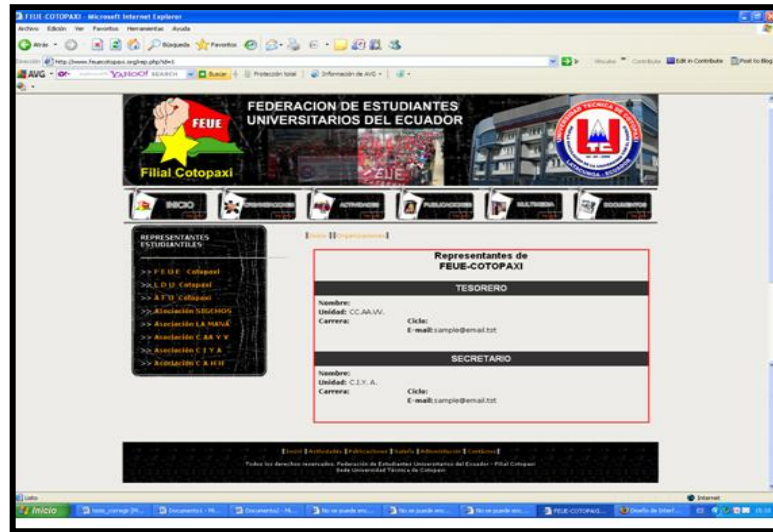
FEUE-COTOPAXI - Microsoft Internet Explorer

Archivo Edición Ver Favoritos Herramientas Ayuda

Atrás Búsqueda Favoritos

Dirección http://www.feuecotopaxi.org/rep.php?id=1

AVG YAHOO! SEARCH Buscar Protección total Información de AVG

Edit in Contribute Post to Blog

FEUE

Filial Cotopaxi

FEDERACION DE ESTUDIANTES UNIVERSITARIOS DEL ECUADOR

UNIVERSIDAD TECNICA DE COTOPAXI

LATACUNGA - ECUADOR

FEUE

INICIO ORGANIZACIONES ACTIVIDADES PUBLICACIONES MULTIMEDIA DOCUMENTOS

REPRESENTANTES ESTUDIANTILES

>> F.E.U.E. Cotopaxi
>> L.D.U. Cotopaxi
>> A.F.U. Cotopaxi
>> Asociación SIGCHOS
>> Asociación LA MANÁ
>> Asociación C.AA.V.V.
>> Asociación C.I.Y.A.
>> Asociación C.A.H.H.

[Inicio][Organizaciones]

Representantes de FEUE-COTOPAXI

TESORERO

Nombre:
Unidad: CC.AA.VV.
Carrera: Ciclo:
E-mail: sample@email.tst

SECRETARIO

Nombre:
Unidad: C.I.Y. A.
Carrera: Ciclo:
E-mail: sample@email.tst

[Inicio] [Actividades] [Publicaciones] [Galería] [Administración] [Contáctos]

Todos los derechos reservados: Federación de Estudiantes Universitarios del Ecuador - Filial Cotopaxi
Sede Universidad Técnica de Cotopaxi

Listo

Internet

Inicio

tesis_corregir [M... Documento1 - Mi... Documento2 - Mi... No se puede enc... No se puede enc... No se puede enc... FEUE-COTOPAXI... Diseño de Interf...